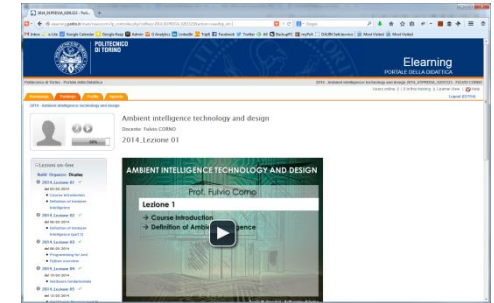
2014_01FRSOA_0001-01 - PoliTo...

POLITECNICO DI TORINO

Elearning
PORTALE DELLA DIDATTICA

Politecnico di Torino - Portale della Didattica

2014 - Ambient intelligence technology and design

Ambient intelligence technology and design

Docente: Fulvio CORNO

2014_Lezione 01

Lezioni on line

2014_Lezione 01

2014_Lezione 02

2014_Lezione 03

2014_Lezione 04

2014_Lezione 05

AMBIENT INTELLIGENCE TECHNOLOGY AND DESIGN

Prof. Fulvio Corno

Lezione 1

→ Course Introduction

→ Definition of Ambient Intelligence